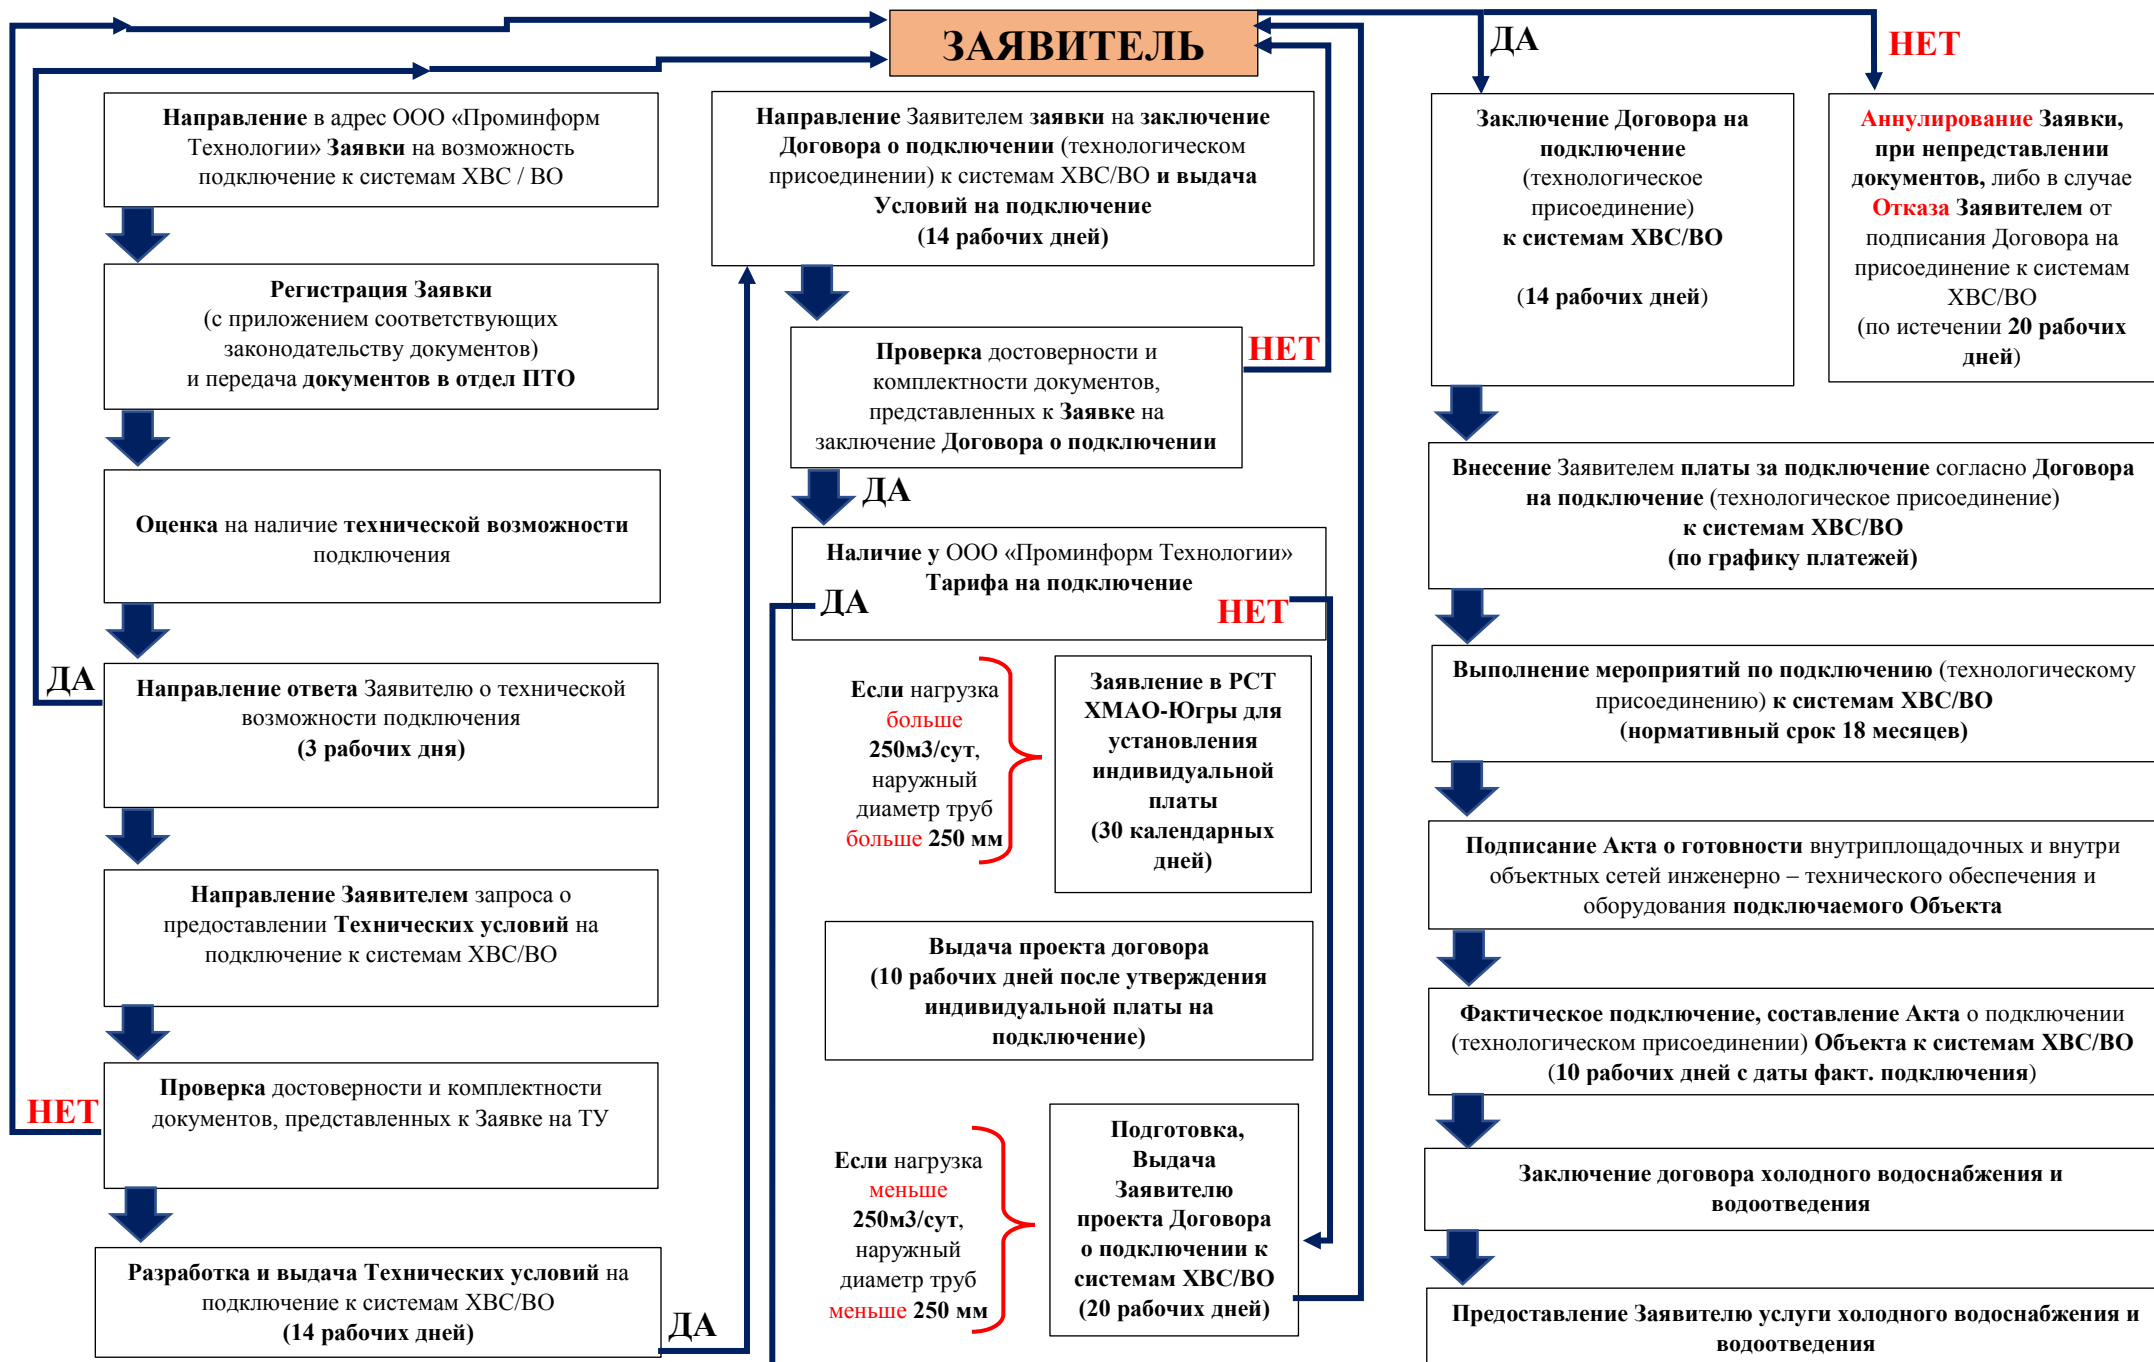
ЗАЯВИТЕЛЬ

ДА

НЕТ

Направление в адрес ООО «Проминформ Технологии» Заявки на возможность подключение к системам ХВС / ВО

Регистрация Заявки
(с приложением соответствующих законодательству документов)
и передача документов в отдел ПТО

Оценка на наличие технической возможности подключения

ДА

Направление ответа Заявителю о технической возможности подключения
(3 рабочих дня)

Направление Заявителем запроса о предоставлении Технических условий на подключение к системам ХВС/ВО

НЕТ

Проверка достоверности и комплектности документов, представленных к Заявке на ТУ

Разработка и выдача Технических условий на подключение к системам ХВС/ВО
(14 рабочих дней)

ДА

Направление Заявителем заявки на заключение Договора о подключении (технологическом присоединении) к системам ХВС/ВО и выдача Условий на подключение
(14 рабочих дней)

Проверка достоверности и комплектности документов, представленных к Заявке на заключение Договора о подключении

НЕТ

ДА

Наличие у ООО «Проминформ Технологии» Тарифа на подключение

ДА

НЕТ

Если нагрузка больше 250м3/сут, наружный диаметр труб больше 250 мм

Заявление в РСТ ХМАО-Югры для установления индивидуальной платы
(30 календарных дней)

Выдача проекта договора
(10 рабочих дней после утверждения индивидуальной платы на подключение)

Если нагрузка меньше 250м3/сут, наружный диаметр труб меньше 250 мм

Подготовка, Выдача Заявителю проекта Договора о подключении к системам ХВС/ВО
(20 рабочих дней)

Заключение Договора на подключение
(технологическое присоединение)
к системам ХВС/ВО

(14 рабочих дней)

Аннулирование Заявки, при непредставлении документов, либо в случае Отказа Заявителем от подписания Договора на присоединение к системам ХВС/ВО
(по истечении 20 рабочих дней)

Внесение Заявителем платы за подключение согласно Договора на подключение (технологическое присоединение)
к системам ХВС/ВО
(по графику платежей)

Выполнение мероприятий по подключению (технологическому присоединению) к системам ХВС/ВО
(нормативный срок 18 месяцев)

Подписание Акта о готовности внутриплощадочных и внутри объектных сетей инженерно – технического обеспечения и оборудования подключаемого Объекта

Фактическое подключение, составление Акта о подключении (технологическом присоединении) Объекта к системам ХВС/ВО
(10 рабочих дней с даты факт. подключения)

Заключение договора холодного водоснабжения и водоотведения

Предоставление Заявителю услуги холодного водоснабжения и водоотведения